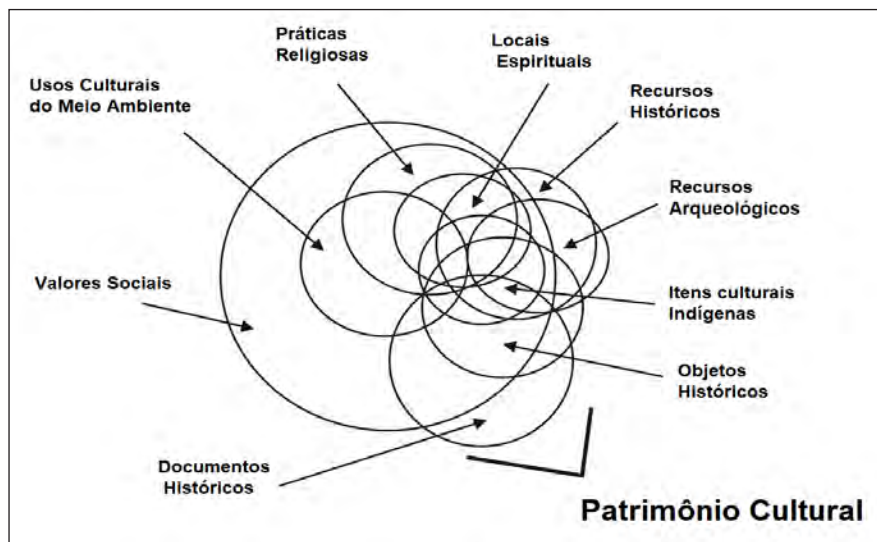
Práticas Religiosas

Locais Espirituais

Usos Culturais do Meio Ambiente

Recursos Históricos

Recursos Arqueológicos

Valores Sociais

Itens culturais Indígenas

Objetos Históricos

Documentos Históricos

Patrimônio Cultural